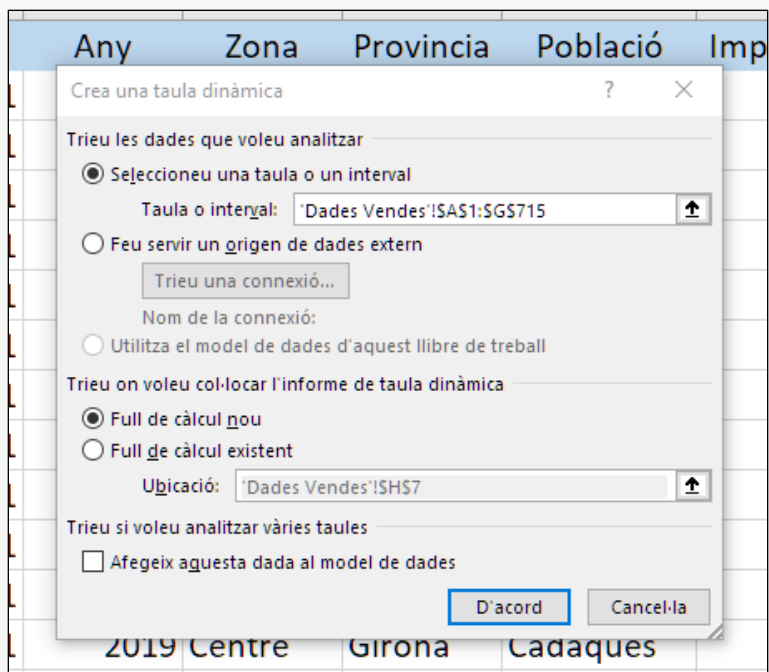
Any Zona Provincia Població Imp

Crea una taula dinàmica ? ×

Trieu les dades que voleu analitzar

Seleccioneu una taula o un interval

Taula o interval: 'Dades Vendes'!$A$1:$G$715

Feu servir un origen de dades extern

Trieu una connexió...

Nom de la connexió:

Utilitza el model de dades d'aquest llibre de treball

Trieu on voleu col·locar l'informe de taula dinàmica

Full de càlcul nou

Full de càlcul existent

Ubicació: 'Dades Vendes'!$H$7

Trieu si voleu analitzar vàries taules

Afegeix aquesta dada al model de dades

D'acord Cancel·la

2019 Centre Girona Cadaqués